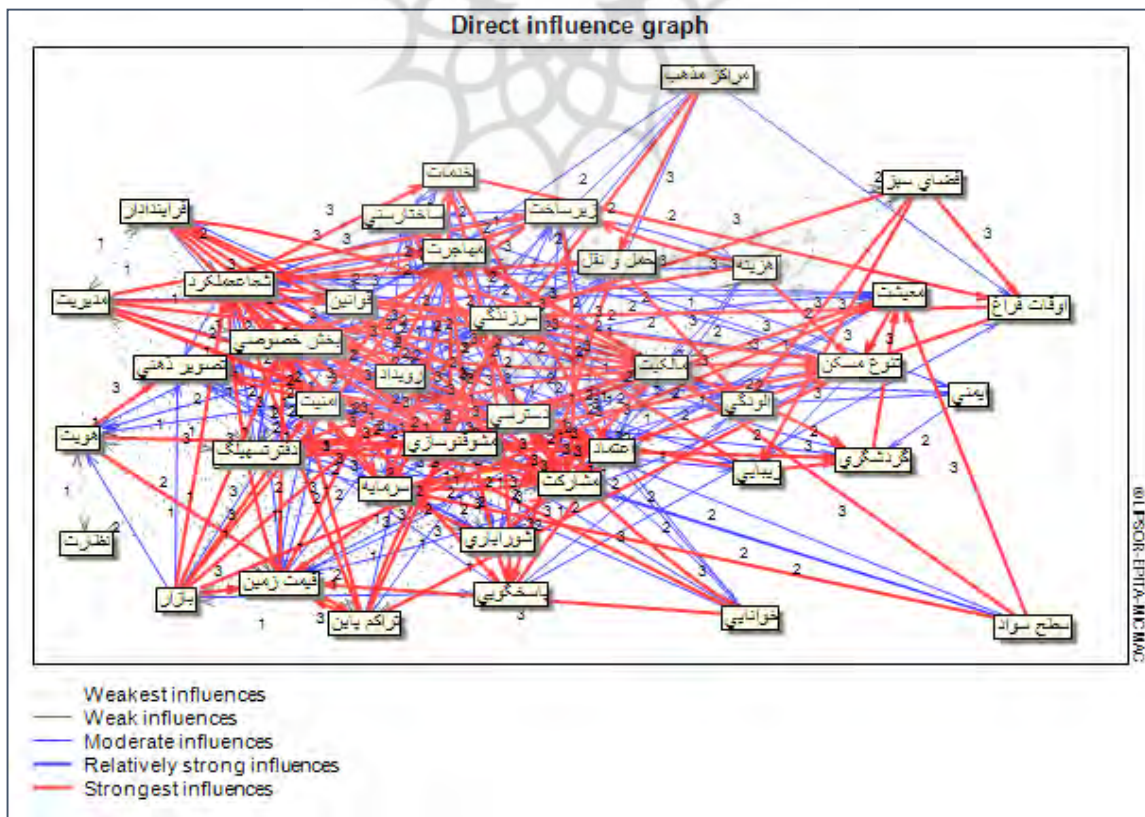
Direct influence graph

مراکز مذهب
فضای سبز
خدمات
ساختارسنتی
زیرساخت
فرایندادار
مهاجرت
حمل و نقل
هزینه
شاخصعملکرد
قوانین
معیشت
اوقات فراغ
مدیریت
سرزندگی
بخش خصوصی
تنوع مسکن
تصویر ذهنی
رویداد
مالکیت
امنیت
ایمنی
سرزندگی
دسترسی
هویت
دفترتسهیلگ
نوشهرسازی
اعتماد
گردشگری
سرمایه
مشارکت
نظارت
شوراباری
قیمت زمین
پاسخگویی
بازار
تراکم پاین
خوانایی
سطح سواد
پایایی
دلبستگی

Weakest influences
Weak influences
Moderate influences
Relatively strong influences
Strongest influences

©LIPSOR-EPITA-MICMAC